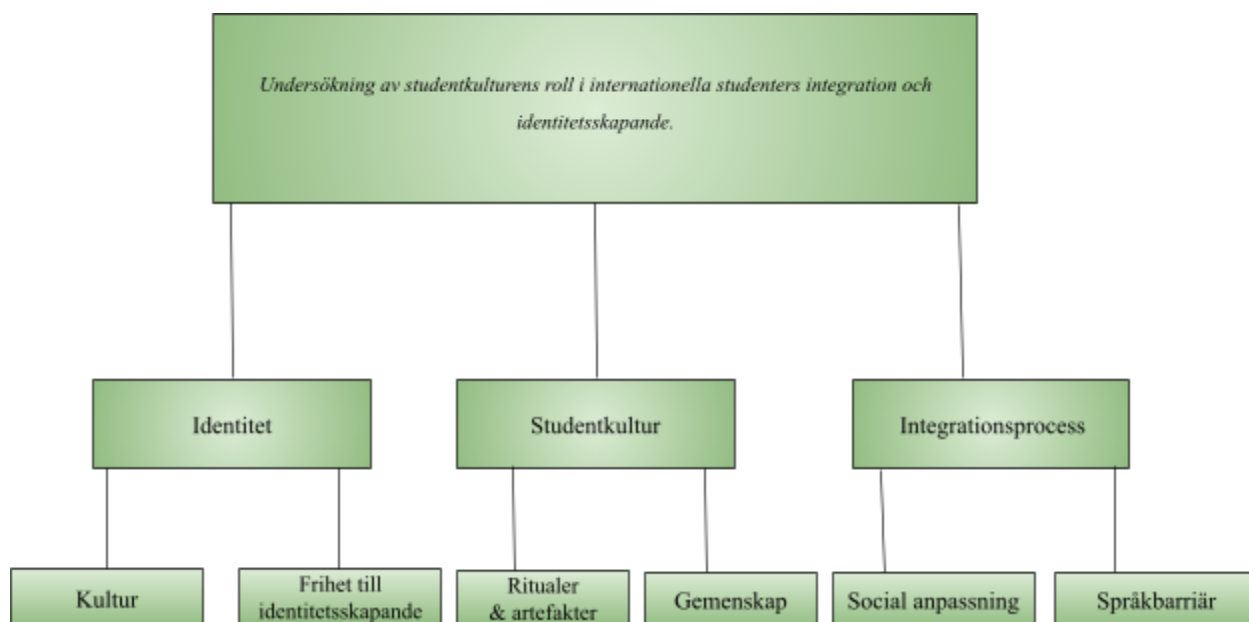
Undersökning av studentkulturens roll i internationella studenters integration och identitetsskapande.

Identitet

Studentkultur

Integrationsprocess

Kultur

Frihet till identitetsskapande

Ritualer & artefakter

Gemenskap

Social anpassning

Språkbarriär